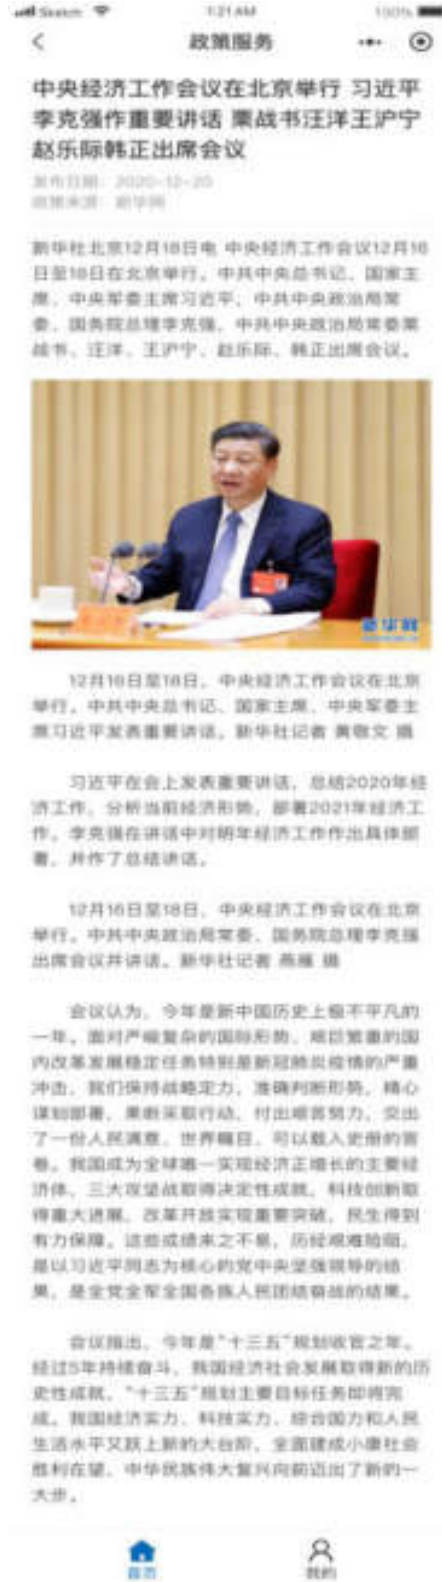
Search 1:21 AM 100%

<

政策服务

中央经济工作会议在北京举行 习近平李克强作重要讲话 栗战书汪洋王沪宁赵乐际韩正出席会议

发布日期：2020-12-20
政策来源：新华网

新华社北京12月18日电 中央经济工作会议12月16日至18日在北京举行。中共中央总书记、国家主席、中央军委主席习近平，中共中央政治局常委、国务院总理李克强，中共中央政治局常委栗战书、汪洋、王沪宁、赵乐际、韩正出席会议。

新华社

12月16日至18日，中央经济工作会议在北京举行。中共中央总书记、国家主席、中央军委主席习近平发表重要讲话。新华社记者 黄敬文 摄

习近平在会上发表重要讲话，总结2020年经济工作，分析当前经济形势，部署2021年经济工作。李克强在讲话中对明年经济工作作出具体部署，并作了总结讲话。

12月16日至18日，中央经济工作会议在北京举行。中共中央政治局常委、国务院总理李克强出席会议并讲话。新华社记者 燕雁 摄

会议认为，今年是新中国历史上极不平凡的一年。面对严峻复杂的国际形势、艰巨繁重的国内改革发展稳定任务特别是新冠肺炎疫情的严重冲击，我们保持战略定力，准确判断形势，精心谋划部署，果断采取行动，付出艰苦努力，交出了一份人民满意、世界瞩目、可以载入史册的答卷。我国成为全球唯一实现经济正增长的主要经济体，三大攻坚战取得决定性成就，科技创新取得重大进展，改革开放实现重要突破，民生得到有力保障。这些成绩来之不易，历经艰难险阻，是以习近平同志为核心的党中央坚强领导的结果，是全党全军全国各族人民团结奋斗的结果。

会议指出，今年是"十三五"规划收官之年。经过5年持续奋斗，我国经济社会发展取得新的历史性成就，"十三五"规划主要目标任务即将完成，我国经济实力、科技实力、综合国力和人民生活水平又跃上新的大台阶，全面建成小康社会胜利在望，中华民族伟大复兴向前迈出了新的一大步。

首页 我的